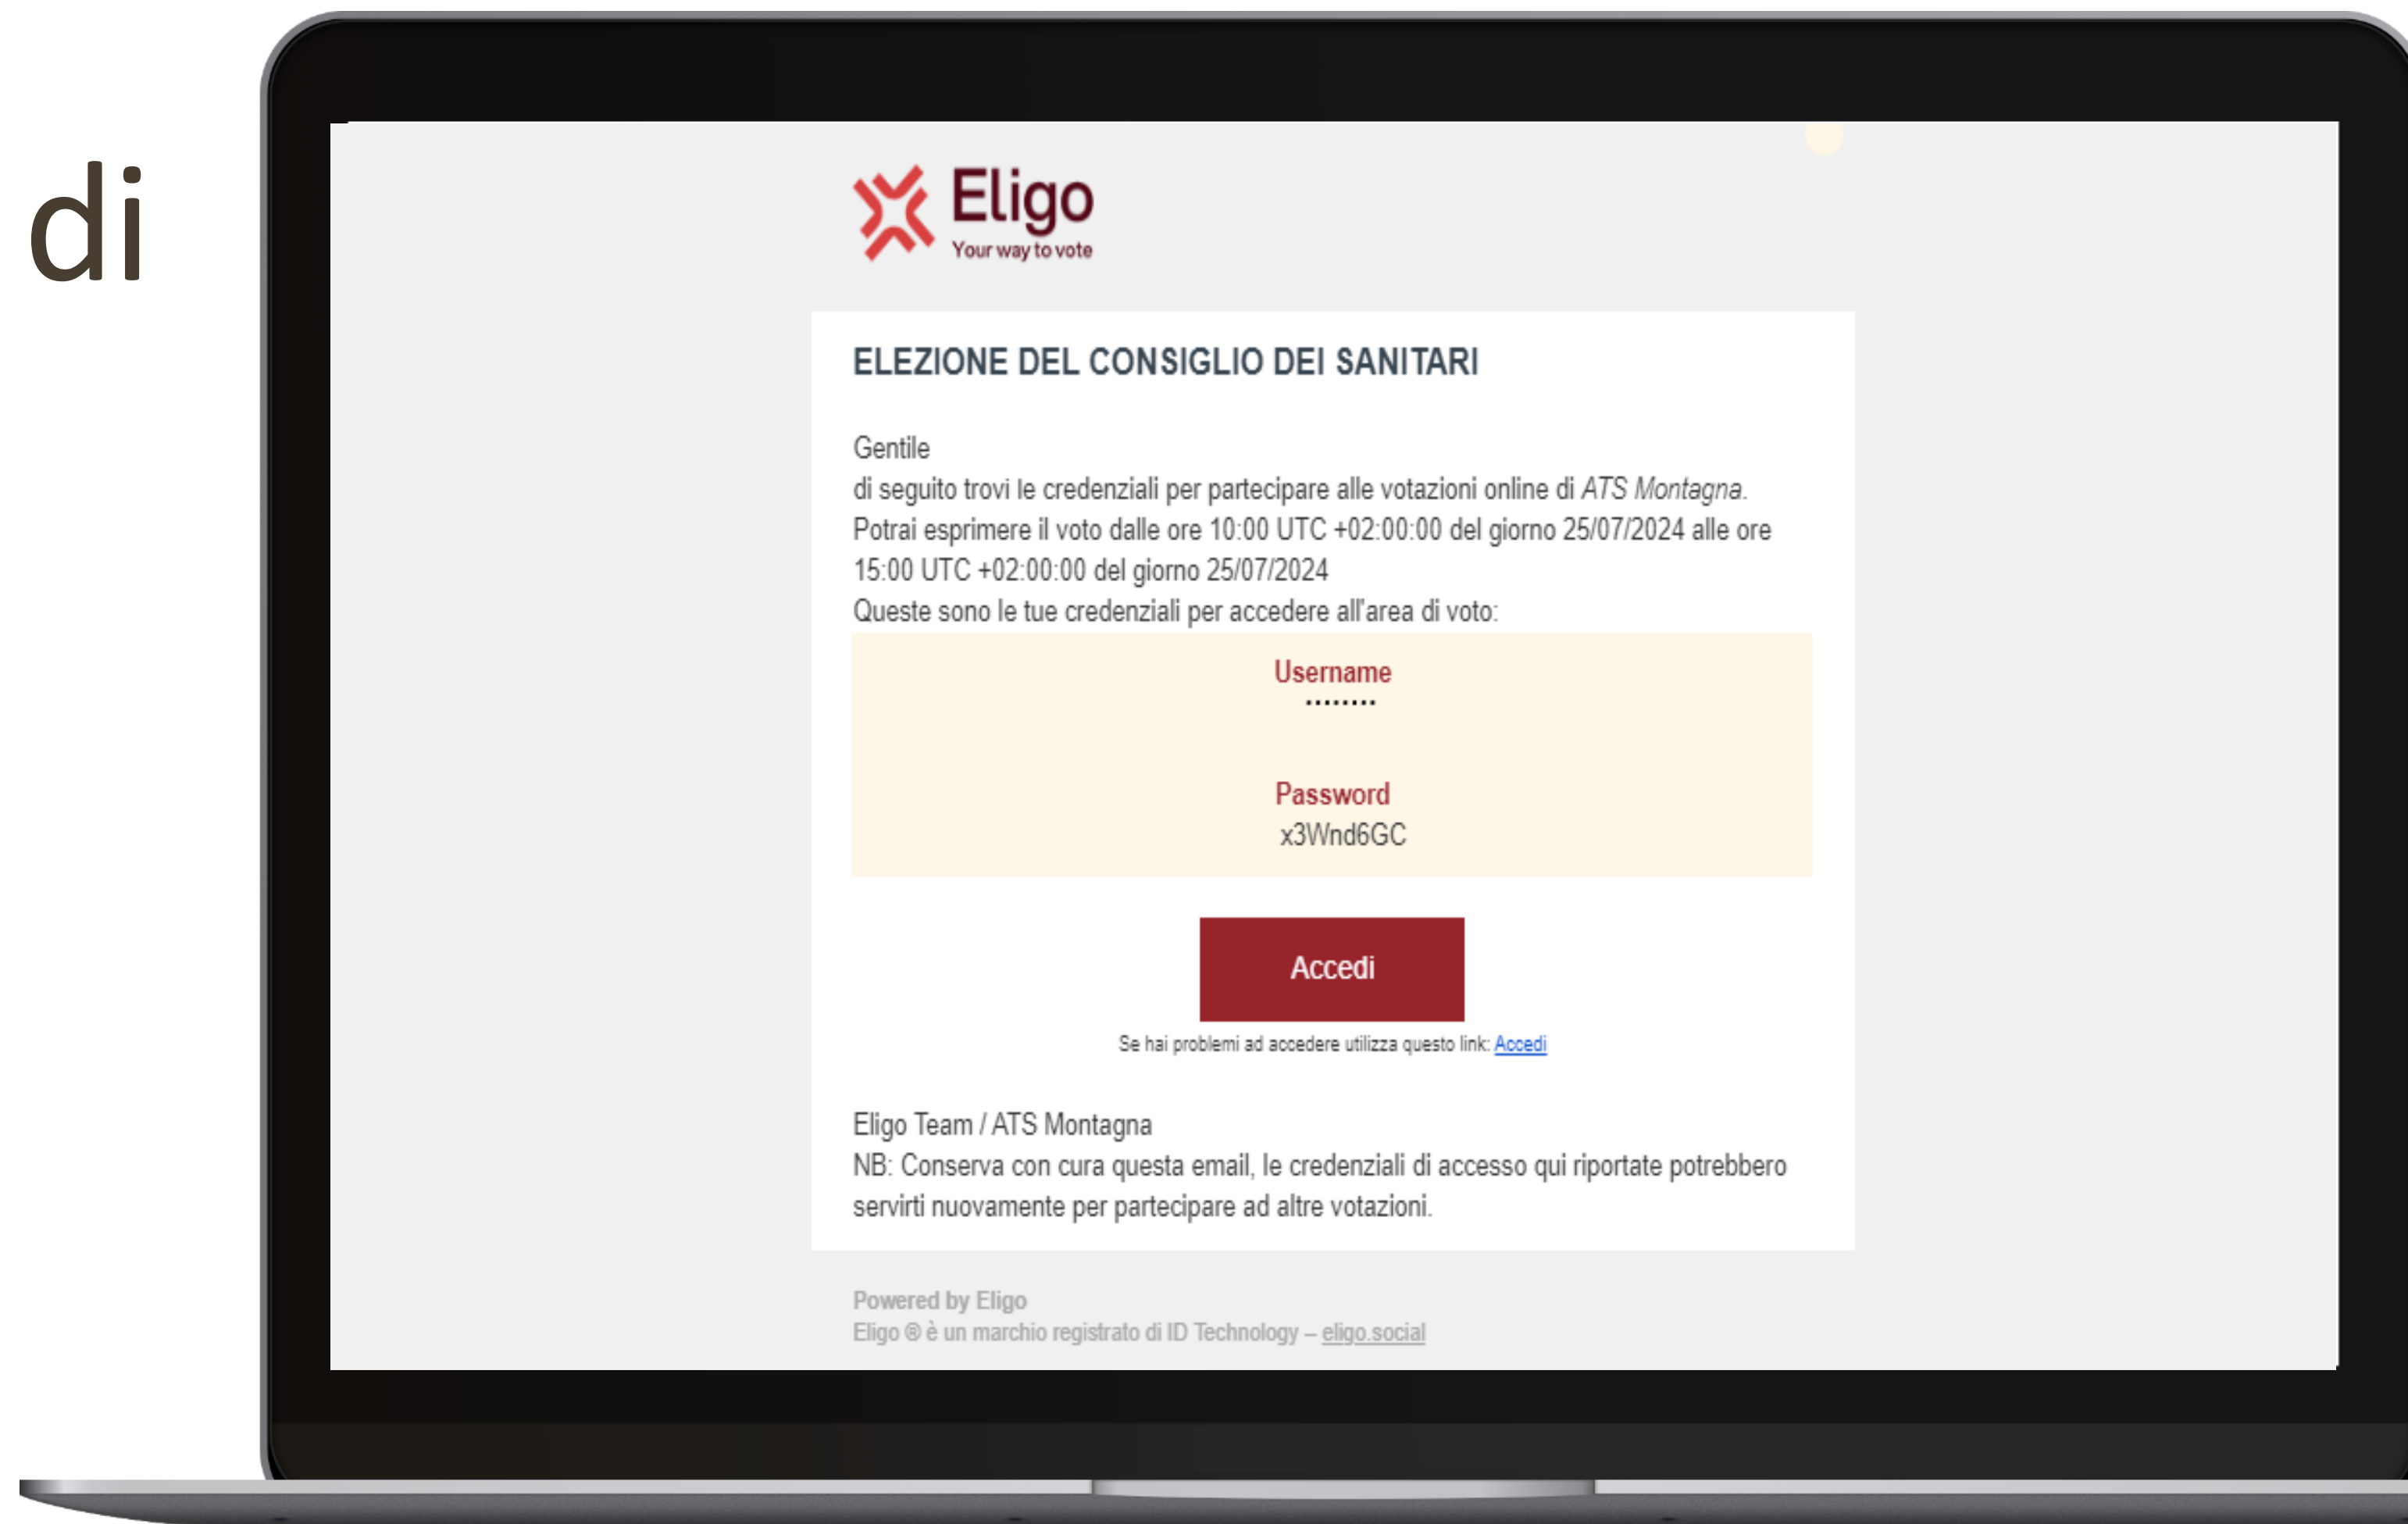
di

Eligo
Your way to vote

ELEZIONE DEL CONSIGLIO DEI SANITARI

Gentile
di seguito trovi le credenziali per partecipare alle votazioni online di *ATS Montagna*.
Potrai esprimere il voto dalle ore 10:00 UTC +02:00:00 del giorno 25/07/2024 alle ore 15:00 UTC +02:00:00 del giorno 25/07/2024
Queste sono le tue credenziali per accedere all'area di voto:

Username
.........

Password
x3Wnd6GC

Accedi

Se hai problemi ad accedere utilizza questo link: Accedi

Eligo Team / ATS Montagna
NB: Conserva con cura questa email, le credenziali di accesso qui riportate potrebbero servirti nuovamente per partecipare ad altre votazioni.

Powered by Eligo
Eligo ® è un marchio registrato di ID Technology – eligo.social